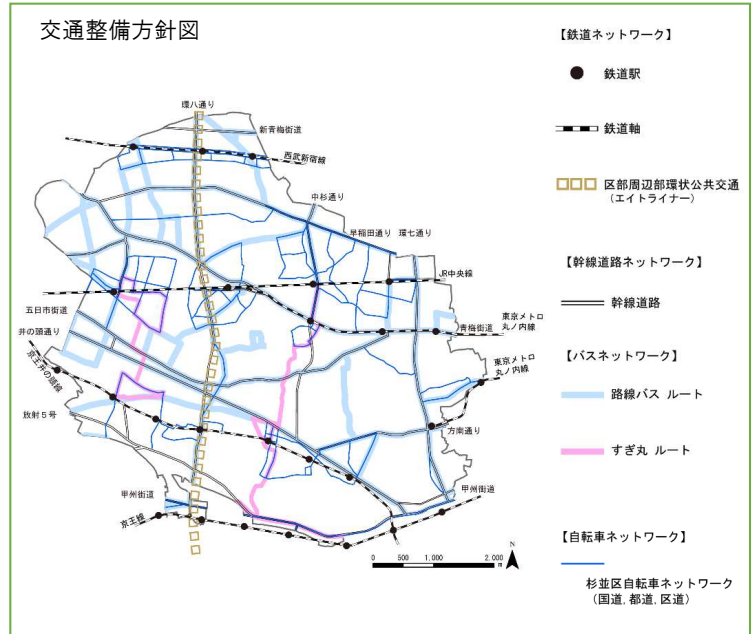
交通整備方針図

環八通り
新青梅街道
西武新宿線
中杉通り
早稲田通り
環七通り
JR中央線
五日市街道
井の頭通り
京王井の頭線
青梅街道
東京メトロ丸ノ内線
東京メトロ丸ノ内線
放射５号
方南通り
甲州街道
甲州街道
京王線
0 500 1,000 2,000 m
N

【鉄道ネットワーク】
鉄道駅
鉄道軸
区部周辺部環状公共交通（エイトライナー）

【幹線道路ネットワーク】
幹線道路

【バスネットワーク】
路線バス ルート
すぎ丸 ルート

【自転車ネットワーク】
杉並区自転車ネットワーク（国道，都道，区道）